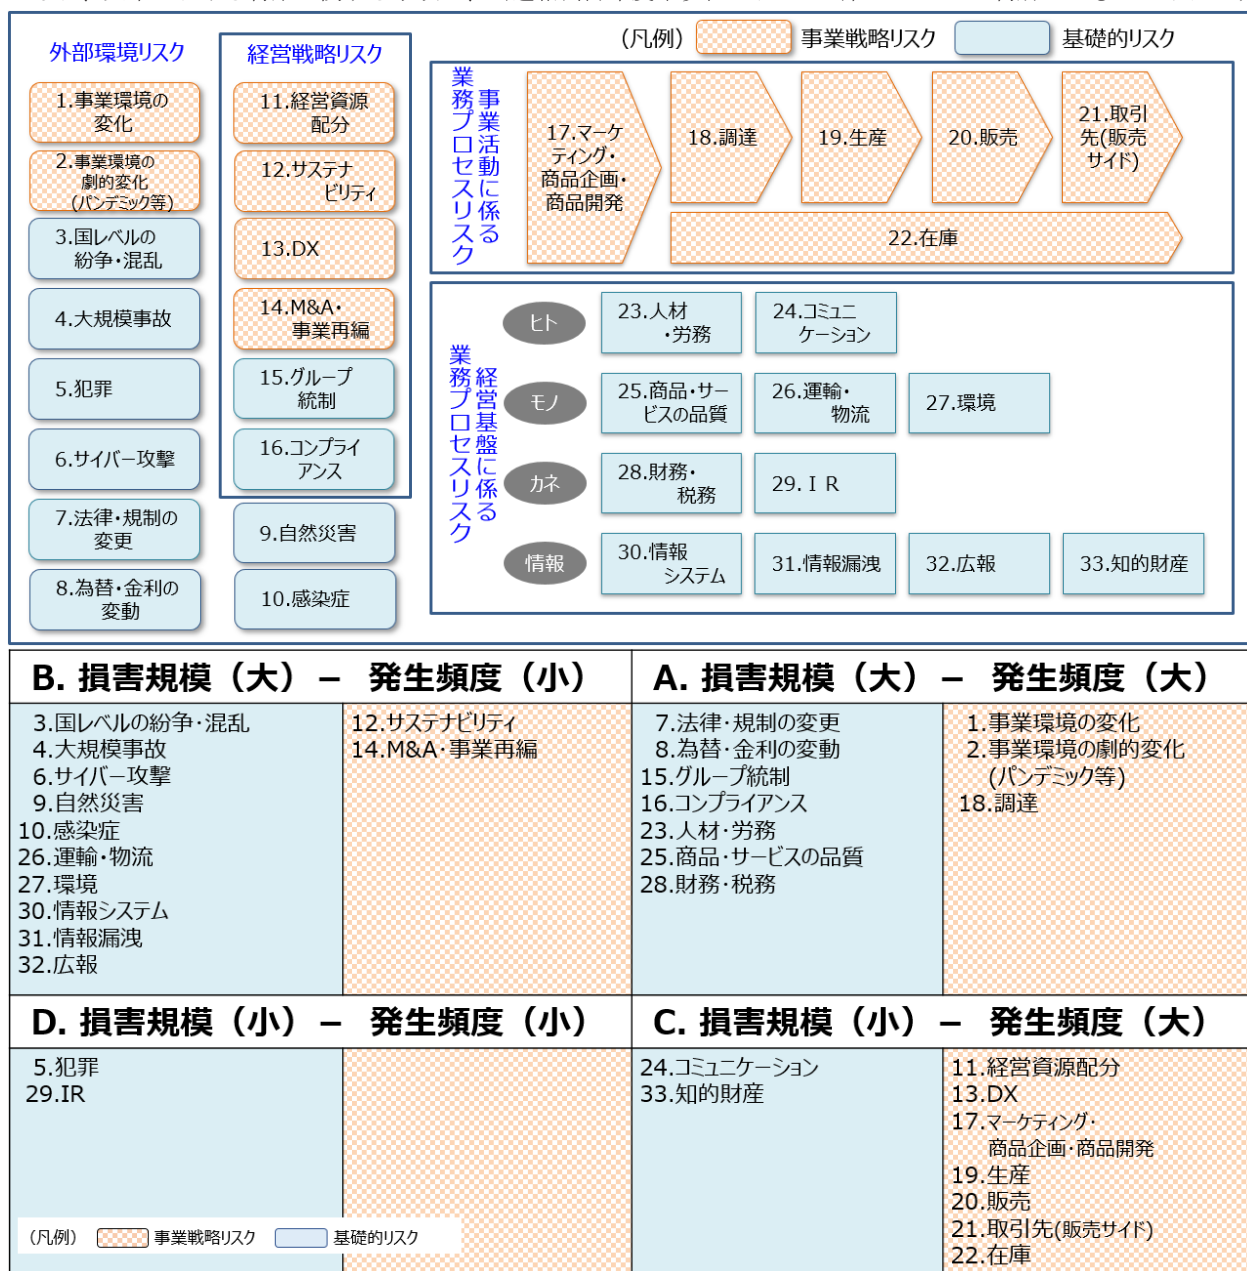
外部環境リスク

1.事業環境の変化

2.事業環境の劇的変化(パンデミック等)

3.国レベルの紛争・混乱

4.大規模事故

5.犯罪

6.サイバー攻撃

7.法律・規制の変更

8.為替・金利の変動

経営戦略リスク

11.経営資源配分

12.サステナビリティ

13.DX

14.M&A・事業再編

15.グループ統制

16.コンプライアンス

9.自然災害

10.感染症

(凡例) 事業戦略リスク 基礎的リスク

事業活動に係る業務プロセスリスク

17.マーケティング・商品企画・商品開発

18.調達

19.生産

20.販売

21.取引先(販売サイド)

22.在庫

経営基盤に係る業務プロセスリスク

ヒト

23.人材・労務

24.コミュニケーション

モノ

25.商品・サービスの品質

26.運輸・物流

27.環境

カネ

28.財務・税務

29.ＩＲ

情報

30.情報システム

31.情報漏洩

32.広報

33.知的財産

B. 損害規模（大） － 発生頻度（小）

3.国レベルの紛争・混乱
4.大規模事故
6.サイバー攻撃
9.自然災害
10.感染症
26.運輸・物流
27.環境
30.情報システム
31.情報漏洩
32.広報

12.サステナビリティ
14.M&A・事業再編

A. 損害規模（大） － 発生頻度（大）

7.法律・規制の変更
8.為替・金利の変動
15.グループ統制
16.コンプライアンス
23.人材・労務
25.商品・サービスの品質
28.財務・税務

1.事業環境の変化
2.事業環境の劇的変化(パンデミック等)
18.調達

D. 損害規模（小） － 発生頻度（小）

5.犯罪
29.IR

C. 損害規模（小） － 発生頻度（大）

24.コミュニケーション
33.知的財産

11.経営資源配分
13.DX
17.マーケティング・商品企画・商品開発
19.生産
20.販売
21.取引先(販売サイド)
22.在庫

(凡例) 事業戦略リスク 基礎的リスク